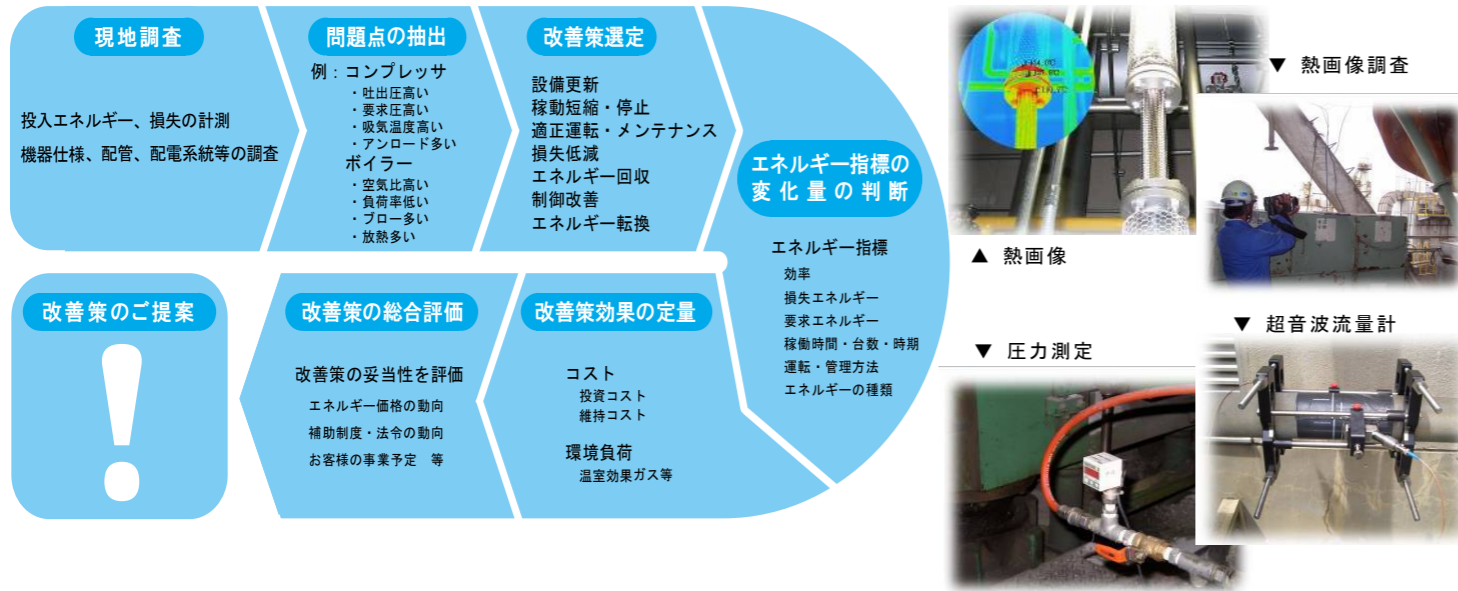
現地調査

投入エネルギー、損失の計測
機器仕様、配管、配電系統等の調査

問題点の抽出

例：コンプレッサ
・吐出圧高い
・要求圧高い
・吸気温度高い
・アンロード多い
ボイラー
・空気比高い
・負荷率低い
・ブロー多い
・放熱多い

改善策選定

設備更新
稼動短縮・停止
適正運転・メンテナンス
損失低減
エネルギー回収
制御改善
エネルギー転換

エネルギー指標の変化量の判断

エネルギー指標
効率
損失エネルギー
要求エネルギー
稼働時間・台数・時期
運転・管理方法
エネルギーの種類

改善策のご提案

!

改善策の総合評価

改善策の妥当性を評価
エネルギー価格の動向
補助制度・法令の動向
お客様の事業予定　等

改善策効果の定量

コスト
投資コスト
維持コスト

環境負荷
温室効果ガス等

▼ 熱画像調査

▲ 熱画像

▼ 圧力測定

▼ 超音波流量計